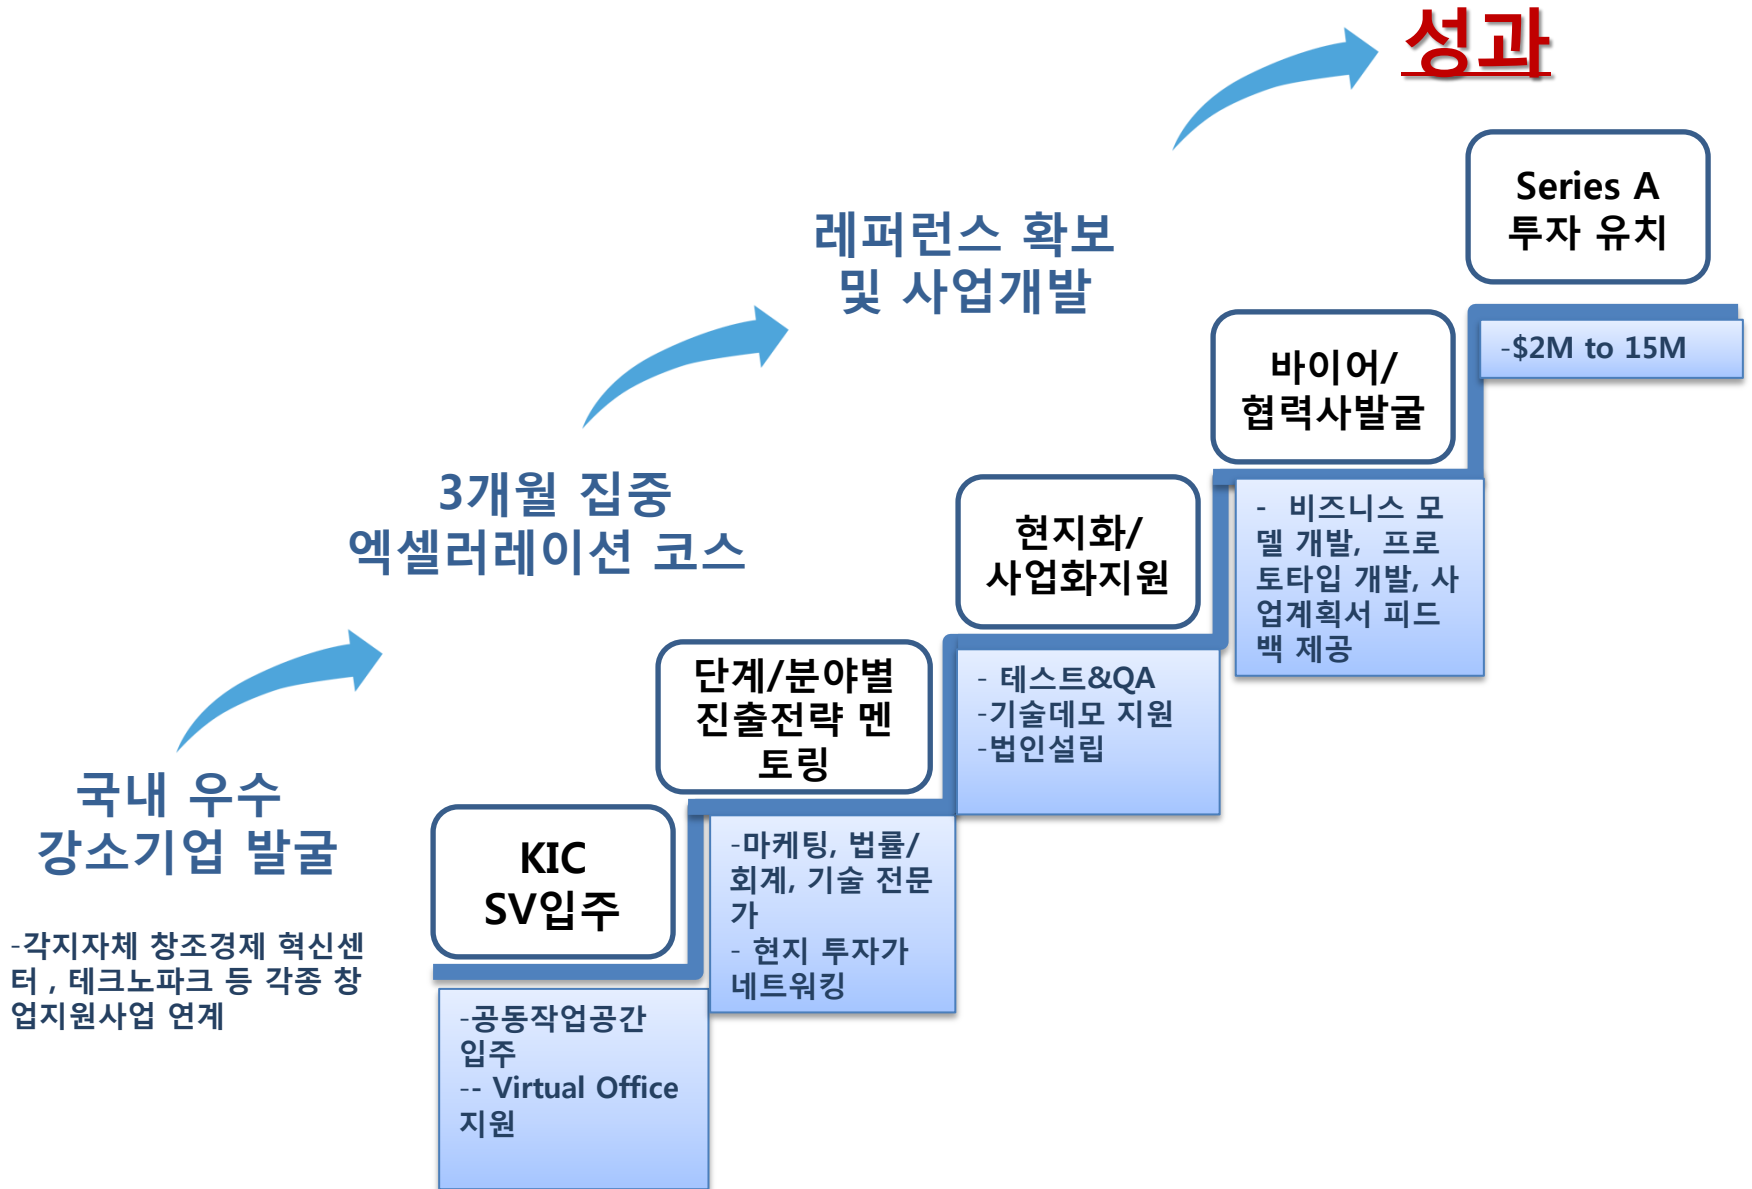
성과

레퍼런스 확보
및 사업개발

3개월 집중
엑셀러레이션 코스

국내 우수
강소기업 발굴

-각지자체 창조경제 혁신센터 , 테크노파크 등 각종 창업지원사업 연계

KIC
SV입주

-공동작업공간 입주
-- Virtual Office 지원

단계/분야별
진출전략 멘토링

-마케팅, 법률/회계, 기술 전문가
- 현지 투자가 네트워킹

현지화/
사업화지원

- 테스트&QA
-기술데모 지원
-법인설립

바이어/
협력사발굴

- 비즈니스 모델 개발, 프로토타입 개발, 사업계획서 피드백 제공

Series A
투자 유치

-$2M to 15M